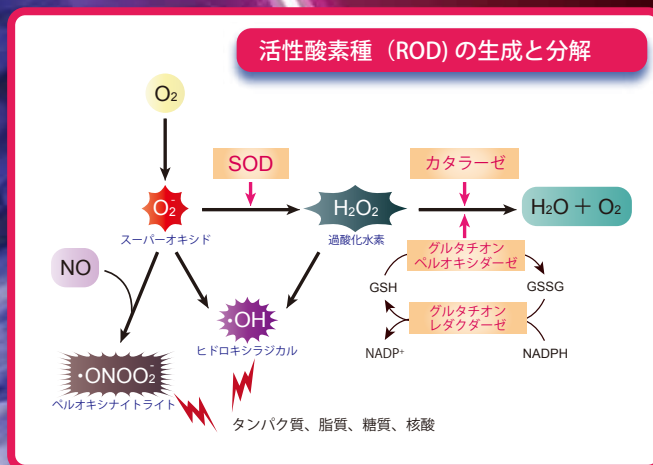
活性酸素種（ROD）の生成と分解

$O_2$

SOD

カタラーゼ

$O_2^-$

$H_2O_2$

$H_2O + O_2$

スーパーオキシド

過酸化水素

グルタチオン ペルオキシダーゼ

NO

GSH

GSSG

グルタチオン レダクダーゼ

$\cdot OH$

ヒドロキシラジカル

NADP+

NADPH

$\cdot ONOO_2^-$

ペルオキシナイトライト

タンパク質、脂質、糖質、核酸